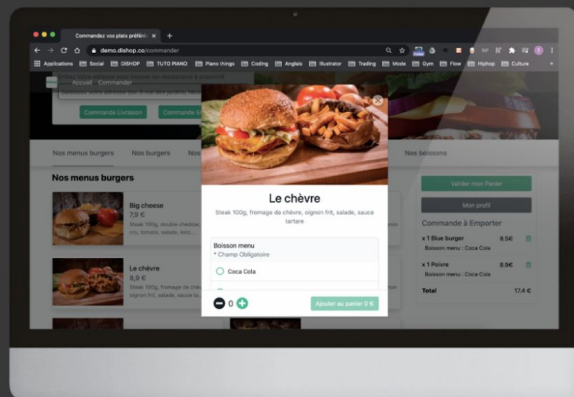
Commandez vos plats préféré
demo.dishop.co/commander
Applications Social DISHOP TUTO PIANO Piano things Coding Anglais Illustrator Trading Mode Gym Flow Hiphop Culture

Accueil Commander

Commande Livraison

Nos menus burgers Nos burgers Nos boissons

Nos menus burgers

Big cheese
7,9 €

Le chèvre
8,9 €

Le chèvre
Steak 100g, fromage de chèvre, oignon frit, salade, sauce tartare

Boisson menu
* Champ Obligatoire
Coca Cola

0
Ajouter au panier 0 €

Valider mon Panier
Mon profil
Commande à Emporter
x 1 Blue burger 8.5€
Boisson menu : Coca Cola
x 1 Poivre 8.9€
Boisson menu : Coca Cola
Total 17.4 €